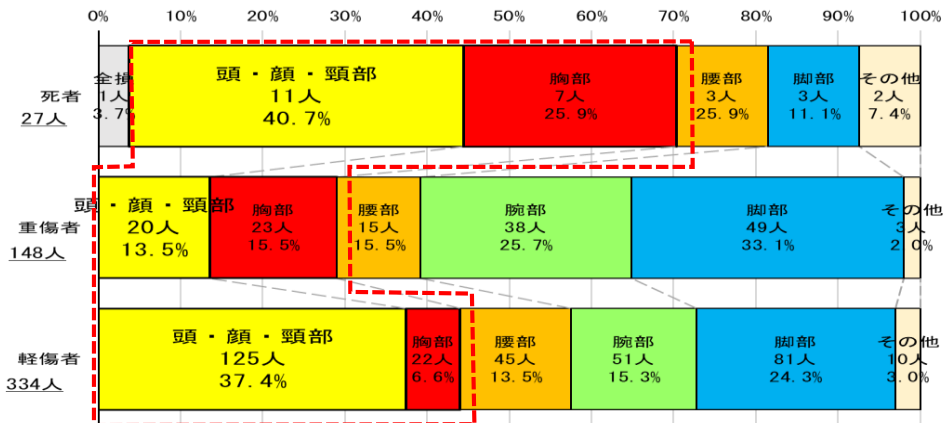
0% 10% 20% 30% 40% 50% 60% 70% 80% 90% 100%

死者
27人

全損
1人
3.7%

頭・顔・頸部
11人
40.7%

胸部
7人
25.9%

腰部
3人
25.9%

脚部
3人
11.1%

その他
2人
7.4%

重傷者
148人

頭・顔・頸部
20人
13.5%

胸部
23人
15.5%

腰部
15人
15.5%

腕部
38人
25.7%

脚部
49人
33.1%

その他
3人
2.0%

軽傷者
334人

頭・顔・頸部
125人
37.4%

胸部
22人
6.6%

腰部
45人
13.5%

腕部
51人
15.3%

脚部
81人
24.3%

その他
10人
3.0%